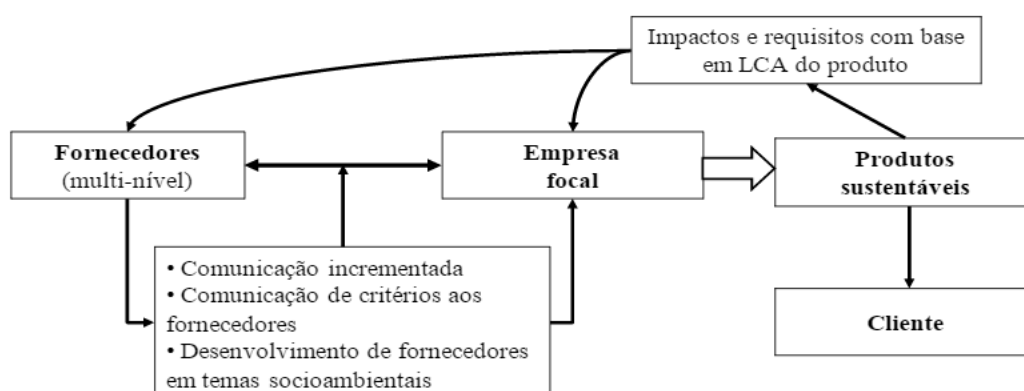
Impactos e requisitos com base em LCA do produto

Fornecedores
(multi-nível)

Empresa focal

Produtos sustentáveis

• Comunicação incrementada
• Comunicação de critérios aos fornecedores
• Desenvolvimento de fornecedores em temas socioambientais

Cliente